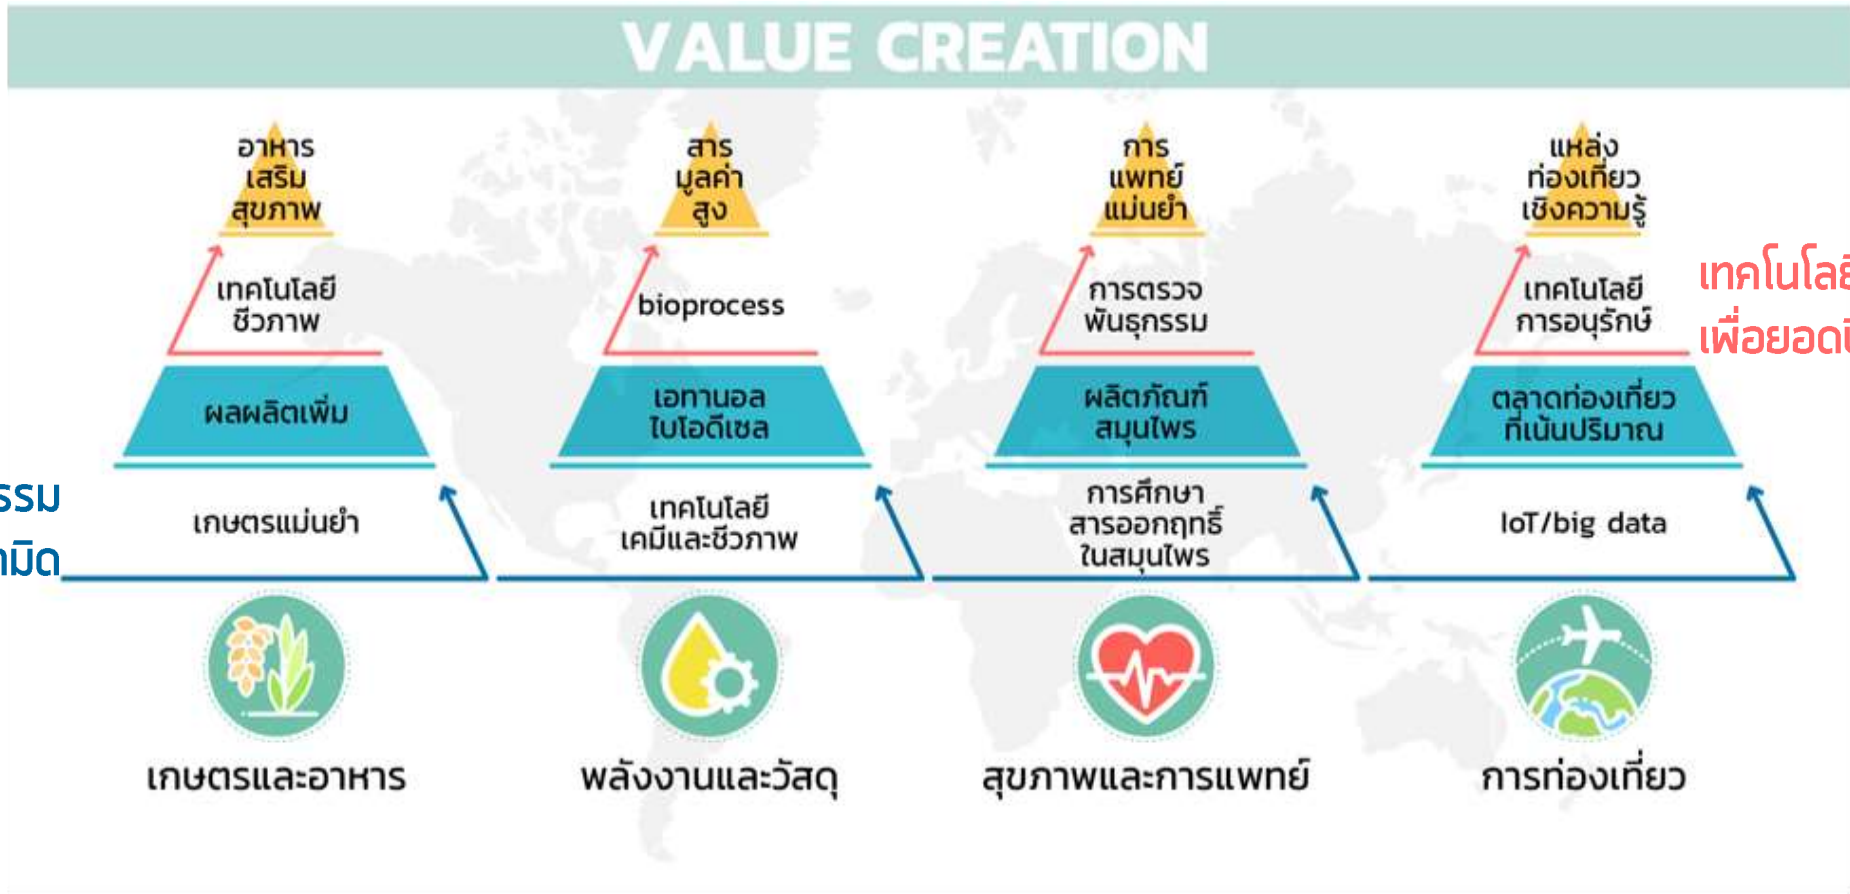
VALUE CREATION

อาหาร เสริม สุขภาพ

เทคโนโลยี ชีวภาพ

ผลผลิตเพิ่ม

เกษตรแม่นยำ

เกษตรและอาหาร

สาร มูลค่า สูง

bioprocess

เอทานอล ไบโอดีเซล

เทคโนโลยี เคมีและชีวภาพ

พลังงานและวัสดุ

การ แพทย์ แม่นยำ

การตรวจ พันธุกรรม

ผลิตภัณฑ์ สมุนไพร

การศึกษา สารออกฤทธิ์ ในสมุนไพร

สุขภาพและการแพทย์

แหล่ง ท่องเที่ยว เชิงความรู้

เทคโนโลยี การอนุรักษ์

ตลาดท่องเที่ยว ที่เน้นปริมาณ

IoT/big data

การท่องเที่ยว

เทคโนโล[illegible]
เพื่อยอด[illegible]

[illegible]รรม
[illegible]มิด